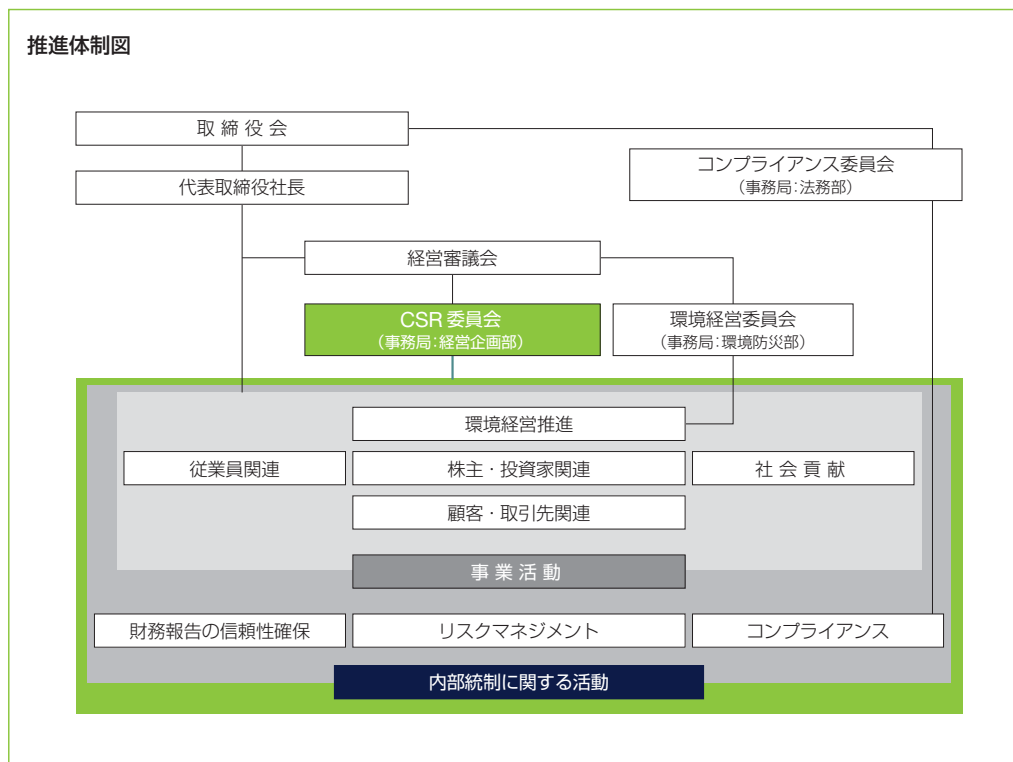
推進体制図

取 締 役 会

代表取締役社長

コンプライアンス委員会
（事務局：法務部）

経営審議会

CSR 委員会
（事務局：経営企画部）

環境経営委員会
（事務局：環境防災部）

環境経営推進

従業員関連

株主・投資家関連

社 会 貢 献

顧客・取引先関連

事 業 活 動

財務報告の信頼性確保

リスクマネジメント

コンプライアンス

内部統制に関する活動